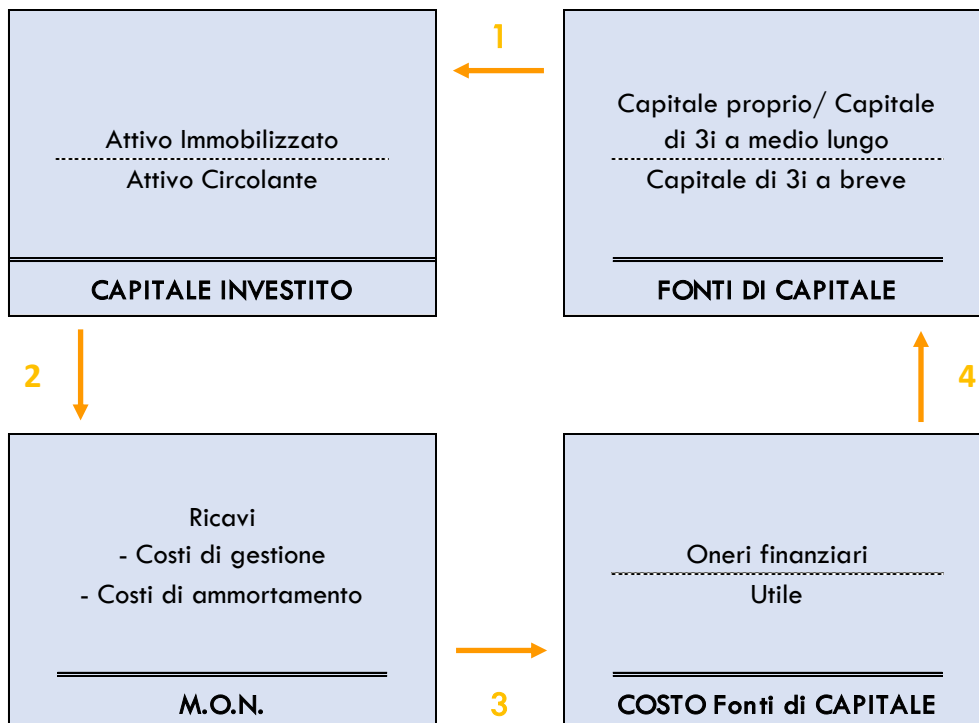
1

Attivo Immobilizzato
Attivo Circolante

CAPITALE INVESTITO

Capitale proprio/ Capitale di 3i a medio lungo
Capitale di 3i a breve

FONTI DI CAPITALE

2

4

Ricavi
- Costi di gestione
- Costi di ammortamento

M.O.N.

3

Oneri finanziari
Utile

COSTO Fonti di CAPITALE